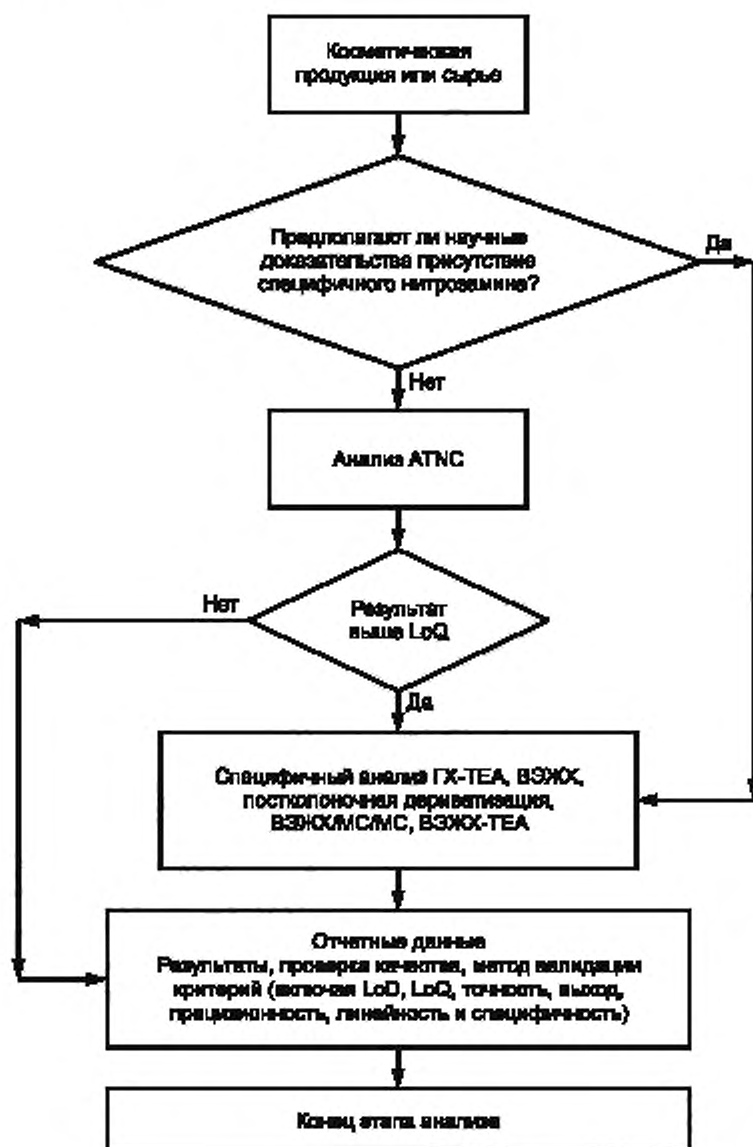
Косметическая продукция или сырье

Предполагают ли научные доказательства присутствие специфичного нитрозамина?

Да

Нет

Анализ ATNC

Результат выше LoQ

Нет

Да

Специфичный анализ ГХ-ТЕА, ВЭЖХ, постколоночная дериватизация, ВЭЖХ/МС/МС, ВЭЖХ-ТЕА

Отчетные данные
Результаты, проверка качества, метод валидации критерий (включая LoD, LoQ, точность, выход, прецизионность, линейность и специфичность)

Конец этапа анализа